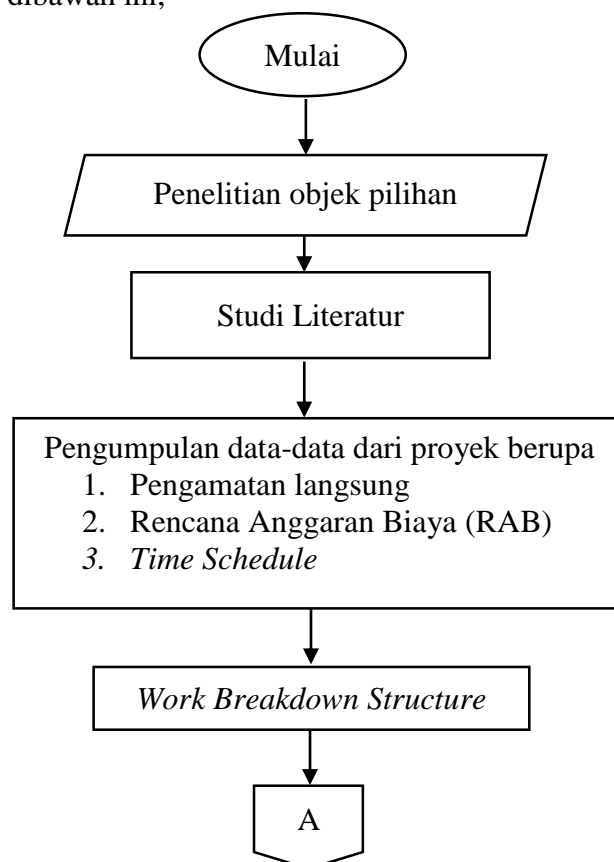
dibawah ini;

Mulai

Penelitian objek pilihan

Studi Literatur

Pengumpulan data-data dari proyek berupa
1. Pengamatan langsung
2. Rencana Anggaran Biaya (RAB)
3. *Time Schedule*

*Work Breakdown Structure*

A